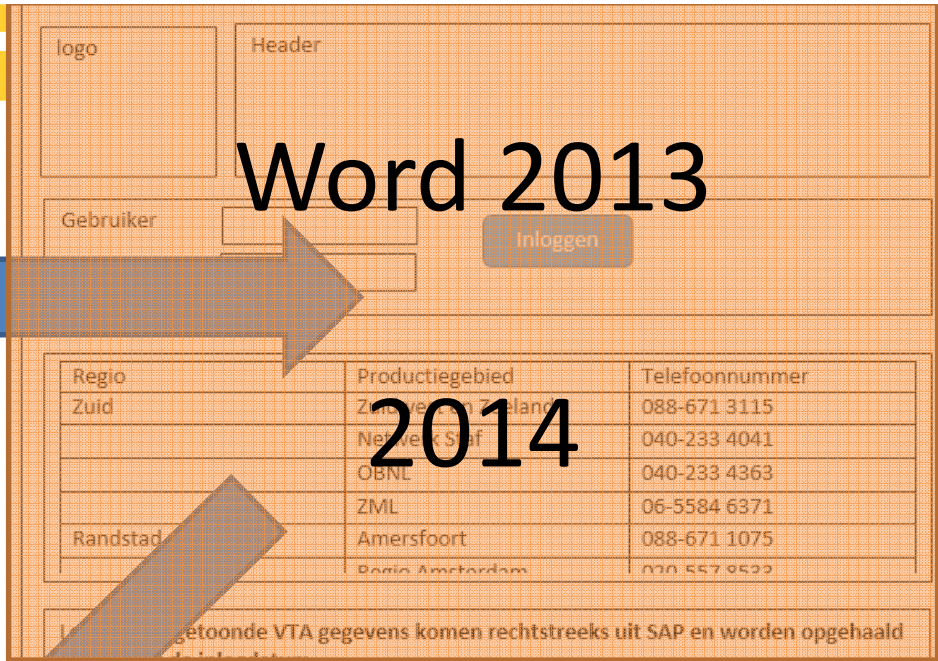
logo

Header

Word 2013

Gebruiker

Inloggen

| Regio | Productiegebied | Telefoonnummer |
|---|---|---|
| Zuid | Zu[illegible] Zeeland | 088-671 3115 |
| | Ne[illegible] Staf | 040-233 4041 |
| | OBNL | 040-233 4363 |
| | ZML | 06-5584 6371 |
| Randstad | Amersfoort | 088-671 1075 |
| | Regio Amsterdam | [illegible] |

2014

L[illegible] getoonde VTA gegevens komen rechtstreeks uit SAP en worden opgehaald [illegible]